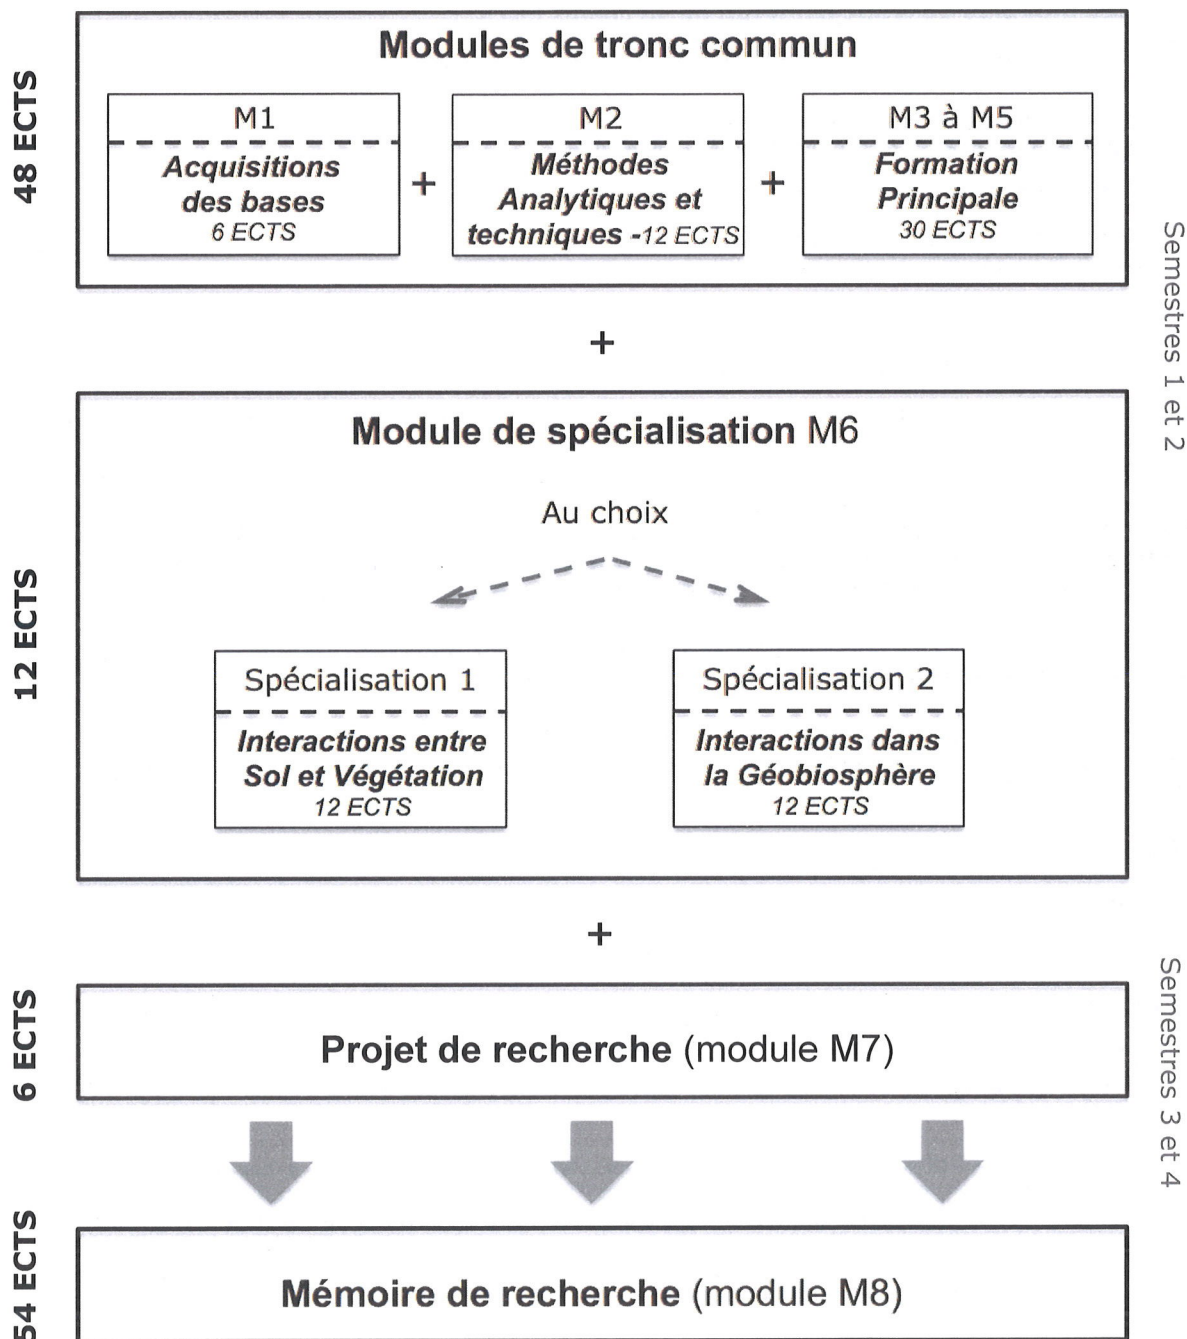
48 ECTS

Modules de tronc commun

M1
Acquisitions des bases
6 ECTS

+

M2
Méthodes Analytiques et techniques -12 ECTS

+

M3 à M5
Formation Principale
30 ECTS

Semestres 1 et 2

+

12 ECTS

Module de spécialisation M6

Au choix

Spécialisation 1
Interactions entre Sol et Végétation
12 ECTS

Spécialisation 2
Interactions dans la Géobiosphère
12 ECTS

+

6 ECTS

Projet de recherche (module M7)

Semestres 3 et 4

54 ECTS

Mémoire de recherche (module M8)